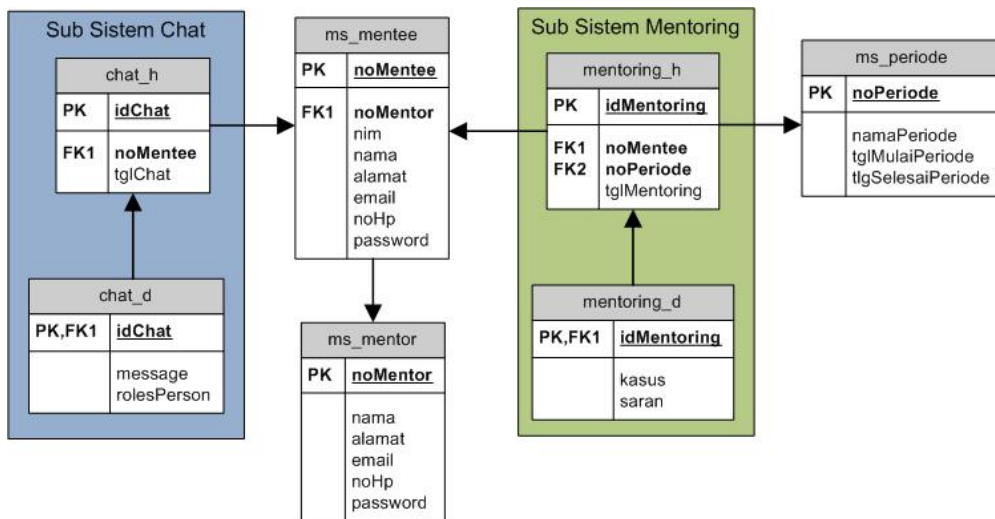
Sub Sistem Chat

chat_h

| PK | idChat |
|---|---|
| FK1 | noMentee tglChat |

chat_d

| PK,FK1 | idChat |
|---|---|
| | message rolesPerson |

ms_mentee

| PK | noMentee |
|---|---|
| FK1 | noMentor nim nama alamat email noHp password |

ms_mentor

| PK | noMentor |
|---|---|
| | nama alamat email noHp password |

Sub Sistem Mentoring

mentoring_h

| PK | idMentoring |
|---|---|
| FK1 FK2 | noMentee noPeriode tglMentoring |

mentoring_d

| PK,FK1 | idMentoring |
|---|---|
| | kasus saran |

ms_periode

| PK | noPeriode |
|---|---|
| | namaPeriode tglMulaiPeriode tlgSelesaiPeriode |